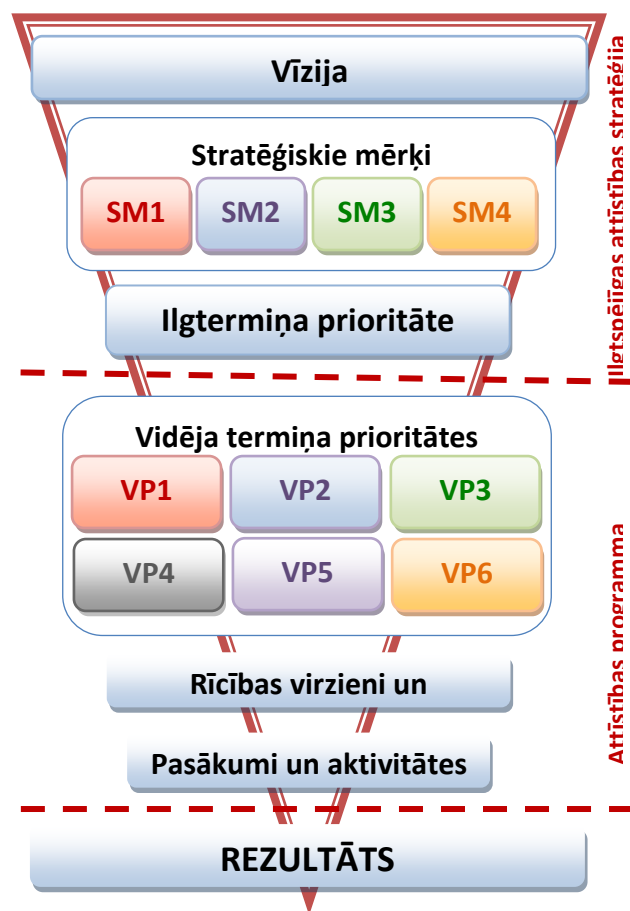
Vīzija

Stratēģiskie mērķi

SM1 SM2 SM3 SM4

Ilgtermiņa prioritāte

Ilgtspējīgas attīstības stratēģija

Vidēja termiņa prioritātes

VP1 VP2 VP3

VP4 VP5 VP6

Rīcības virzieni un

Pasākumi un aktivitātes

Attīstības programma

REZULTĀTS